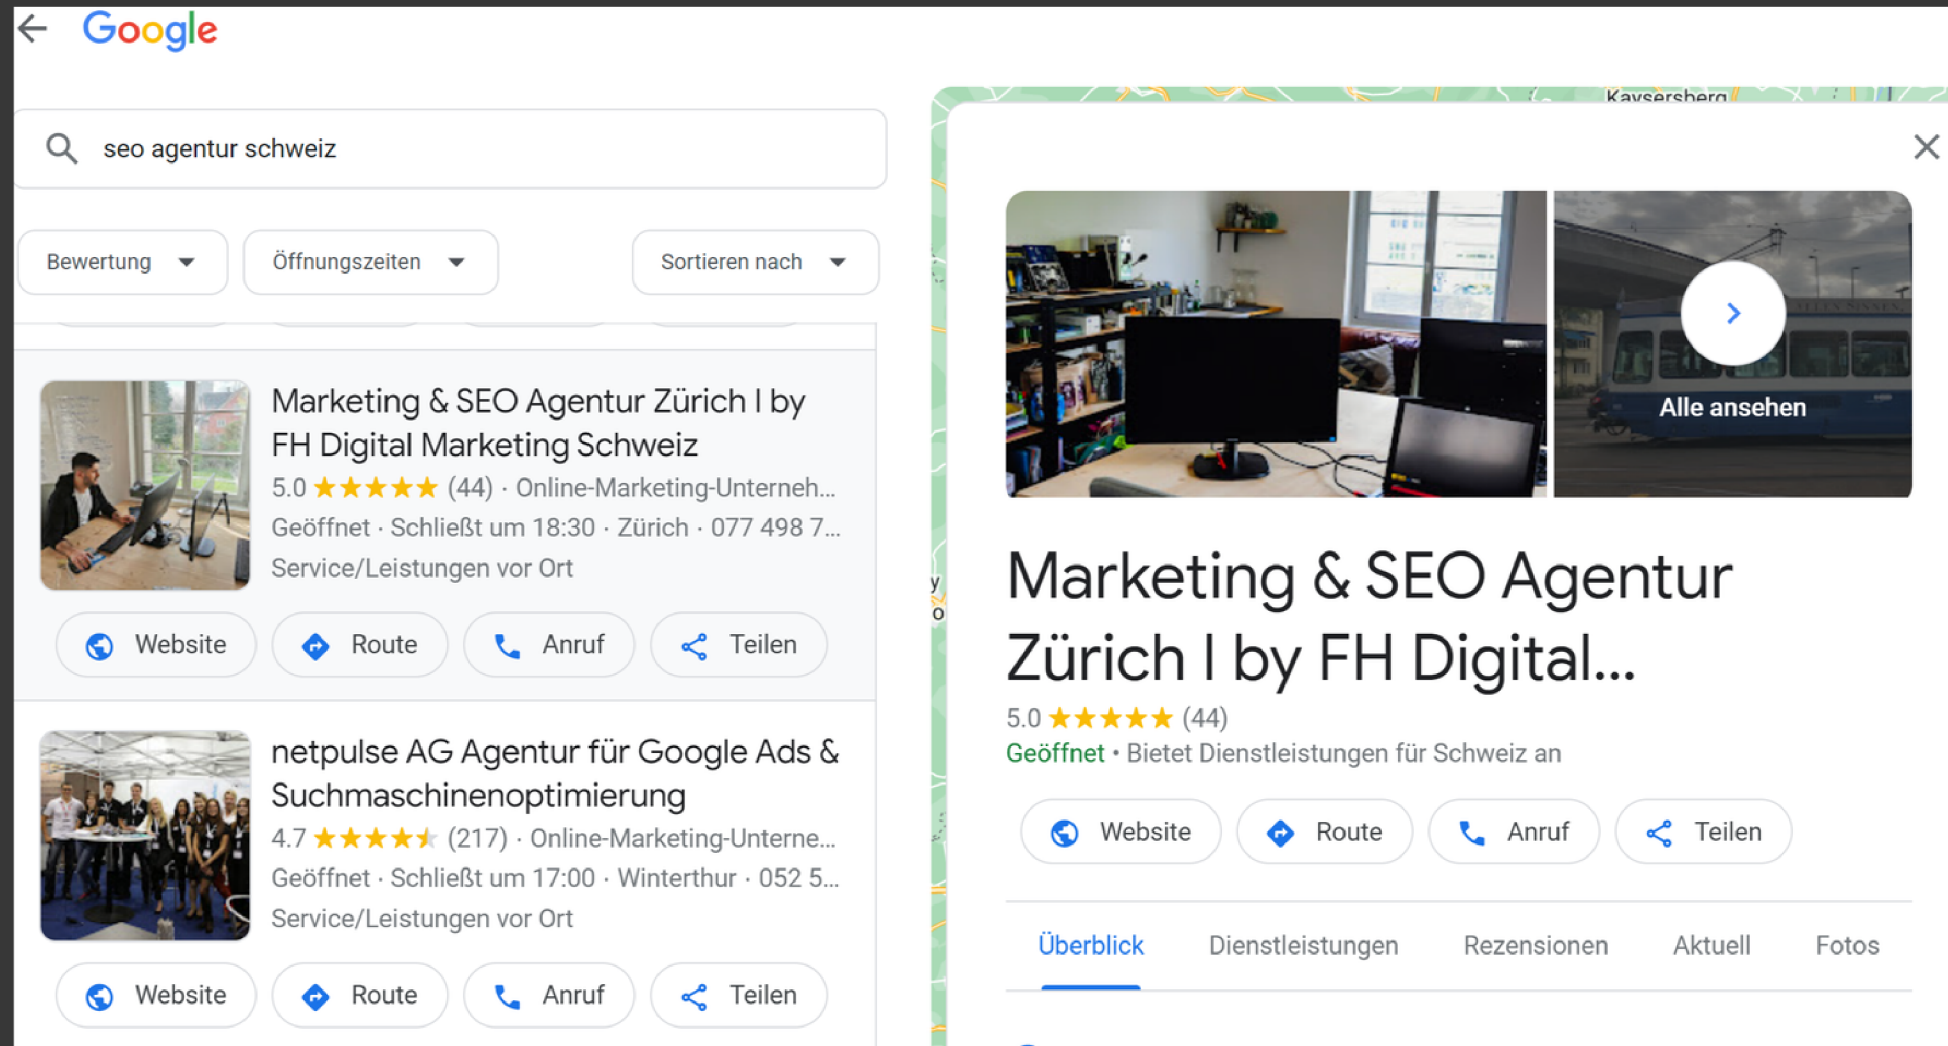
Google

seo agentur schweiz

Bewertung
Öffnungszeiten
Sortieren nach

Marketing & SEO Agentur Zürich I by FH Digital Marketing Schweiz
5.0 ★★★★★ (44) · Online-Marketing-Unterneh...
Geöffnet · Schließt um 18:30 · Zürich · 077 498 7...
Service/Leistungen vor Ort

Website
Route
Anruf
Teilen

netpulse AG Agentur für Google Ads & Suchmaschinenoptimierung
4.7 ★★★★★ (217) · Online-Marketing-Unterne...
Geöffnet · Schließt um 17:00 · Winterthur · 052 5...
Service/Leistungen vor Ort

Website
Route
Anruf
Teilen

Kaysersberg

Alle ansehen

Marketing & SEO Agentur Zürich I by FH Digital...
5.0 ★★★★★ (44)
Geöffnet • Bietet Dienstleistungen für Schweiz an

Website
Route
Anruf
Teilen

Überblick
Dienstleistungen
Rezensionen
Aktuell
Fotos